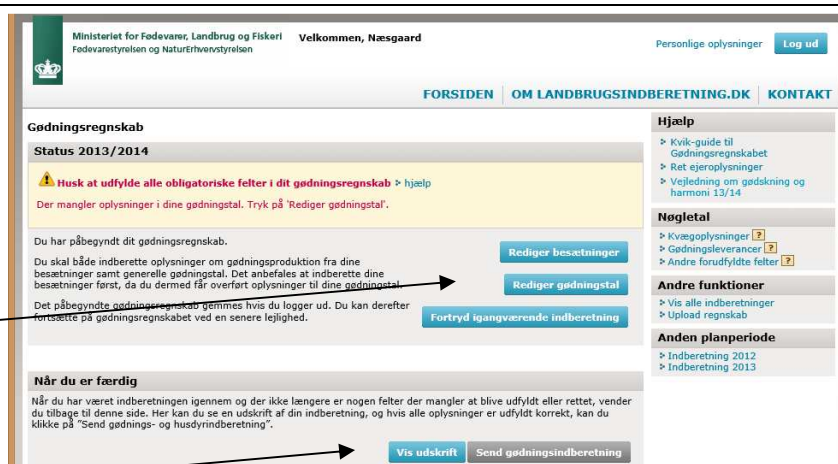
Ministeriet for Fødevarer, Landbrug og Fiskeri
Fødevarestyrelsen og NaturErhvervstyrelsen

Velkommen, Næsgaard

Personlige oplysninger | Log ud

FORSIDEN | OM LANDBRUGSINDBERETNING.DK | KONTAKT

Gødningsregnskab

Status 2013/2014

Husk at udfylde alle obligatoriske felter i dit gødningsregnskab > hjælp

Der mangler oplysninger i dine gødningstal. Tryk på 'Rediger gødningstal'.

Du har påbegyndt dit gødningsregnskab.

Du skal både indberette oplysninger om gødningsproduktion fra dine besætninger samt generelle gødningstal. Det anbefales at indberette dine besætninger først, da du dermed får overført oplysninger til dine gødningstal.

Det påbegyndte gødningsregnskab gemmes hvis du logger ud. Du kan derefter fortsætte på gødningsregnskabet ved en senere lejlighed.

Rediger besætninger

Rediger gødningstal

Fortryd igangværende indberetning

Når du er færdig

Når du har været indberetningen igennem og der ikke længere er nogen felter der mangler at blive udfyldt eller rettet, vender du tilbage til denne side. Her kan du se en udskrift af din indberetning, og hvis alle oplysninger er udfyldt korrekt, kan du klikke på "Send gødnings- og husdyrindberetning".

Vis udskrift | Send gødningsindberetning

Hjælp
> Kvik-guide til Gødningsregnskabet
> Ret ejeroplysninger
> Vejledning om gødskning og harmoni 13/14

Nøgletal
> Kvægoplysninger ?
> Gødningsleverancer ?
> Andre forudfyldte felter ?

Andre funktioner
> Vis alle indberetninger
> Upload regnskab

Anden planperiode
> Indberetning 2012
> Indberetning 2013